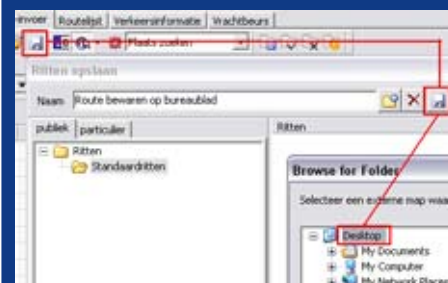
invoer | Routelijst | Verkeersinformatie | Wachtbeurs

Plaats zoeken

Ritten opslaan

Naam Route bewaren op bureaublad

publiek | particulier

Ritten

Ritten

Standaardritten

Browse for Folder

Selecteer een externe map waa

Desktop

My Documents

My Computer

My Network Place